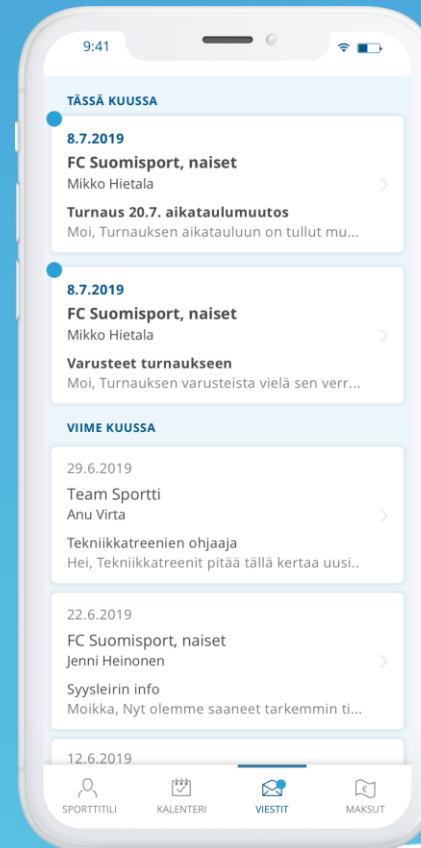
9:41

TÄSSÄ KUUSSA

8.7.2019
FC Suomisport, naiset
Mikko Hietala
Turnaus 20.7. aikataulumuutos
Moi, Turnauksen aikatauluun on tullut mu...

8.7.2019
FC Suomisport, naiset
Mikko Hietala
Varusteet turnaukseen
Moi, Turnauksen varusteista vielä sen verr...

VIIME KUUSSA

29.6.2019
Team Sportti
Anu Virta
Tekniikkatreenien ohjaaja
Hei, Tekniikkatreenit pitää tällä kertaa uusi..

22.6.2019
FC Suomisport, naiset
Jenni Heinonen
Syysleirin info
Moikka, Nyt olemme saaneet tarkemmin ti...

12.6.2019

SPORTTITILI
KALENTERI
VIESTIT
MAKSUT